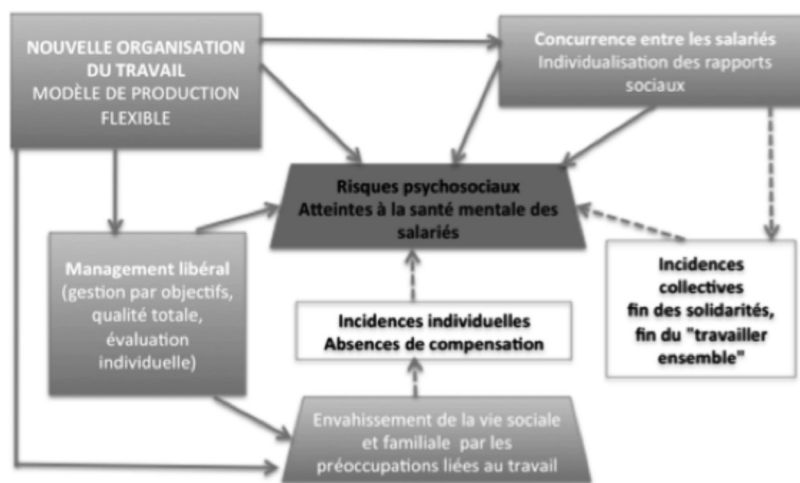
NOUVELLE ORGANISATION DU TRAVAIL
MODÈLE DE PRODUCTION FLEXIBLE

Concurrence entre les salariés
Individualisation des rapports sociaux

Risques psychosociaux
Atteintes à la santé mentale des salariés

Management libéral
(gestion par objectifs, qualité totale, évaluation individuelle)

Incidences individuelles
Absences de compensation

Incidences collectives
fin des solidarités, fin du "travailler ensemble"

Envahissement de la vie sociale et familiale par les préoccupations liées au travail